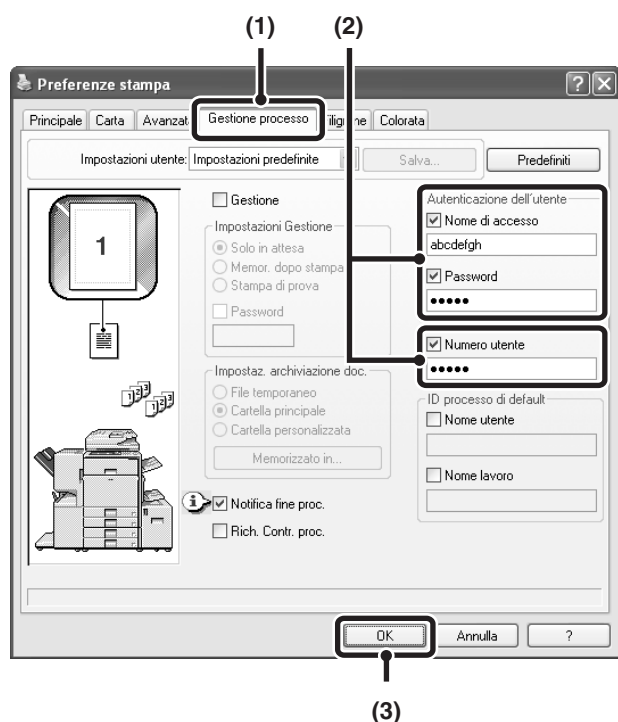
(1) (2)

Preferenze stampa

?

Principale | Carta | Avanzat | Gestione processo | Filig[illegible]ne | Colorata

Impostazioni utente: Impostazioni predefinite

Salva...

Predefiniti

1

Gestione

Impostazioni Gestione

Solo in attesa

Memor. dopo stampa

Stampa di prova

Password

Impostaz. archiviazione doc.

File temporaneo

Cartella principale

Cartella personalizzata

Memorizzato in...

Notifica fine proc.

Rich. Contr. proc.

Autenticazione dell'utente

Nome di accesso

abcdefgh

Password

●●●●●

Numero utente

●●●●●

ID processo di default

Nome utente

Nome lavoro

OK

Annulla

?

(3)